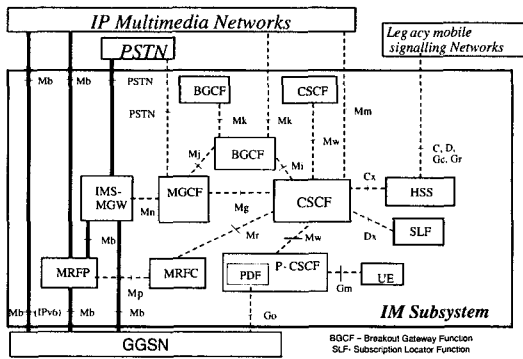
IP Multimedia Networks

PSTN

Legacy mobile signalling Networks

Mb

Mb

PSTN

PSTN

BGCF

CSCF

Mk

Mk

Mm

Mw

BGCF

Mj

Mi

C, D, Gc, Gr

Cx

HSS

IMS-MGW

Mn

MGCF

Mg

CSCF

Dx

SLF

Mb

Mr

Mw

MRFP

MRFC

PDF

P-CSCF

UE

Mp

Gm

IM Subsystem

Mb (IPv6)

Mb

Mb

Go

GGSN

BGCF – Breakout Gateway Function
SLF – Subscription Locator Function